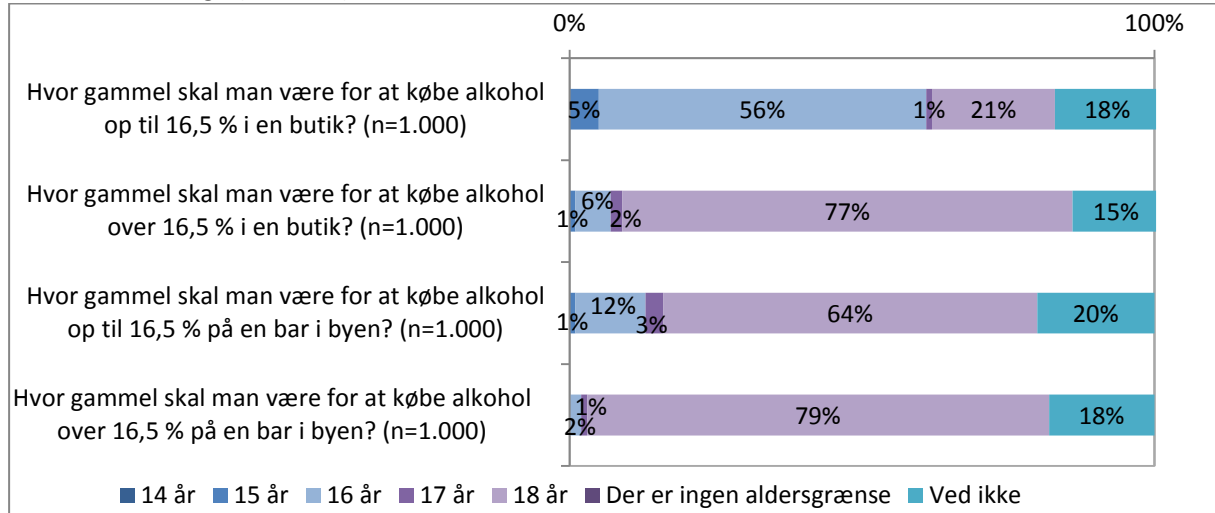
0%

100%

Hvor gammel skal man være for at købe alkohol op til 16,5 % i en butik? (n=1.000)

5%

56%

1%

21%

18%

Hvor gammel skal man være for at købe alkohol over 16,5 % i en butik? (n=1.000)

1%

6%

2%

77%

15%

Hvor gammel skal man være for at købe alkohol op til 16,5 % på en bar i byen? (n=1.000)

1%

12%

3%

64%

20%

Hvor gammel skal man være for at købe alkohol over 16,5 % på en bar i byen? (n=1.000)

1%

2%

79%

18%

14 år 15 år 16 år 17 år 18 år Der er ingen aldersgrænse Ved ikke